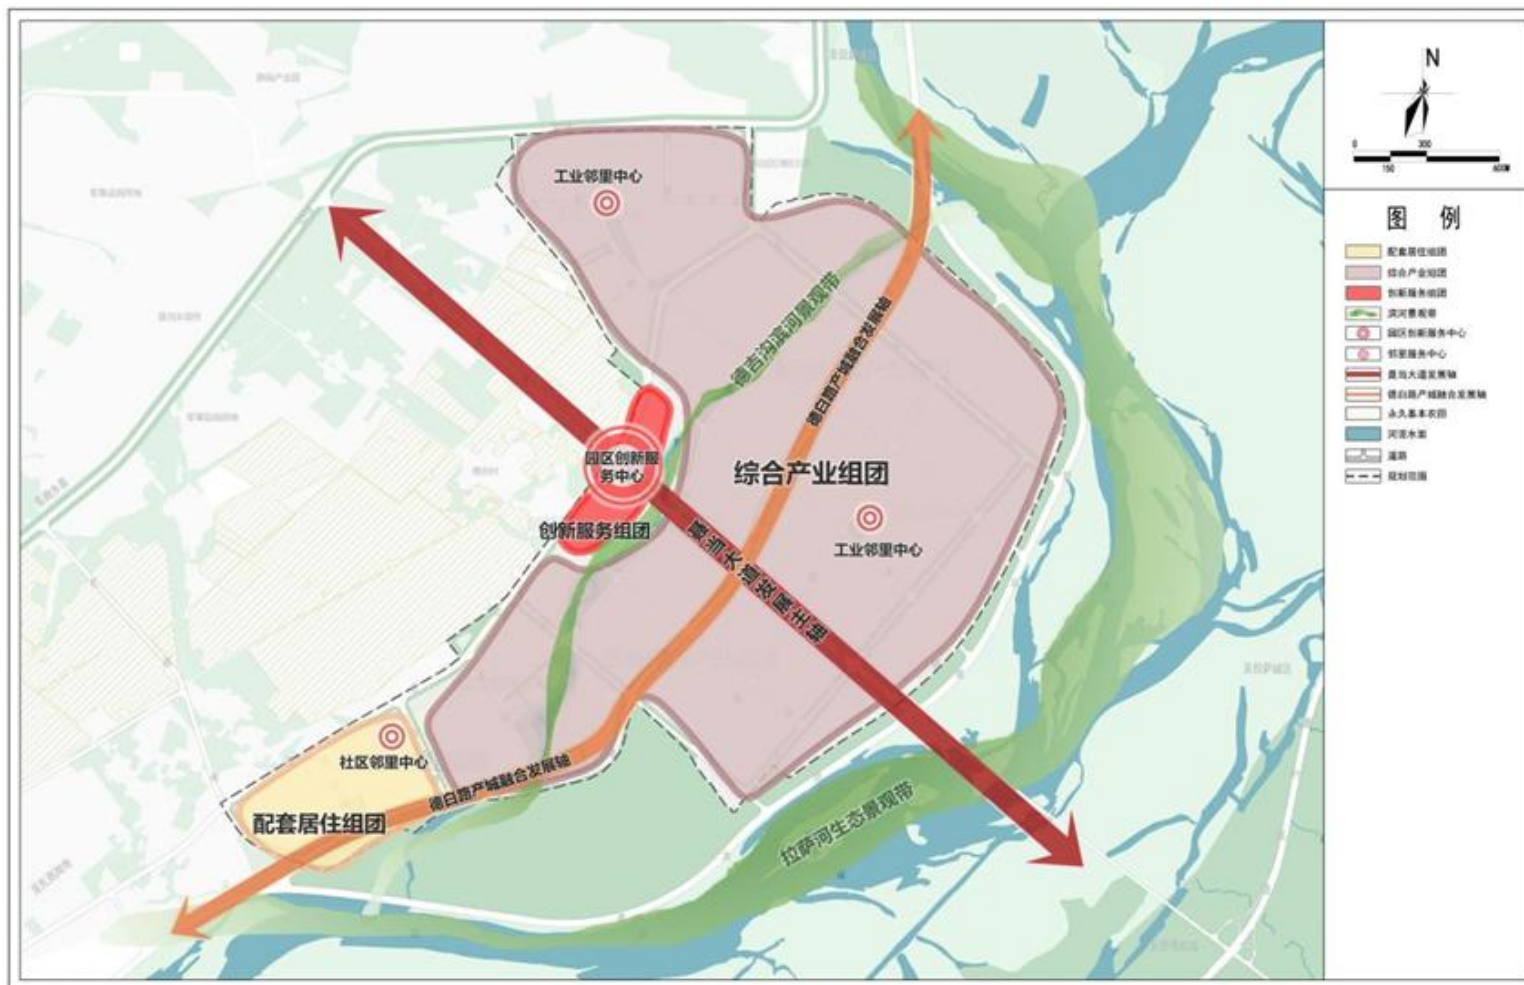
工业邻里中心

德吉沟滨河景观带

德白路产城融合发展轴

园区创新服务中心

综合产业组团

创新服务组团

工业邻里中心

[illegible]大道发展主轴

社区邻里中心

配套居住组团

德白路产城融合发展轴

拉萨河生态景观带

N

0 150 300 600M

图 例

配套居住组团
综合产业组团
创新服务组团
滨河景观带
园区创新服务中心
邻里服务中心
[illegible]大道发展轴
德白路产城融合发展轴
永久基本农田
河流水系
道路
规划范围